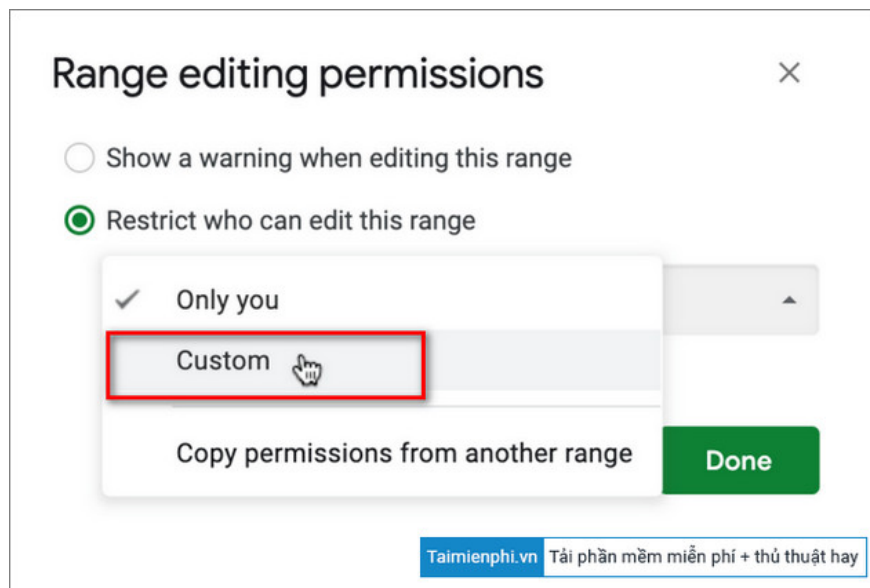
Range editing permissions

×

Show a warning when editing this range

Restrict who can edit this range

Only you

Custom

Copy permissions from another range

Done

Taimienphi.vn Tải phần mềm miễn phí + thủ thuật hay